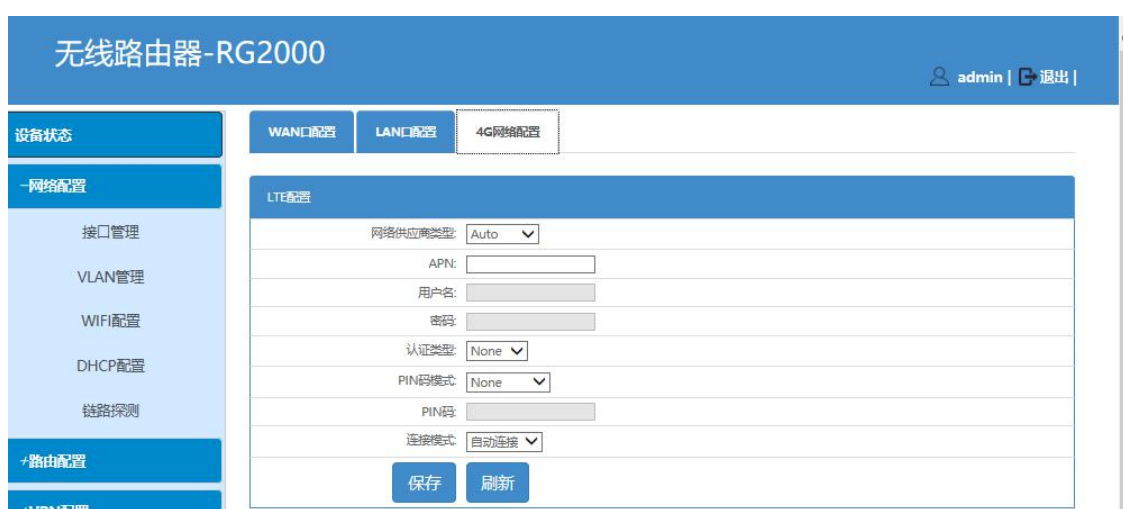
无线路由器-RG2000

admin | 退出 |

设备状态

-网络配置

接口管理

VLAN管理

WIFI配置

DHCP配置

链路探测

+路由配置

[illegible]

WAN口配置 LAN口配置 4G网络配置

LTE配置

网络供应商类型: Auto

APN:

用户名:

密码:

认证类型: None

PIN码模式: None

PIN码:

连接模式: 自动连接

保存 刷新